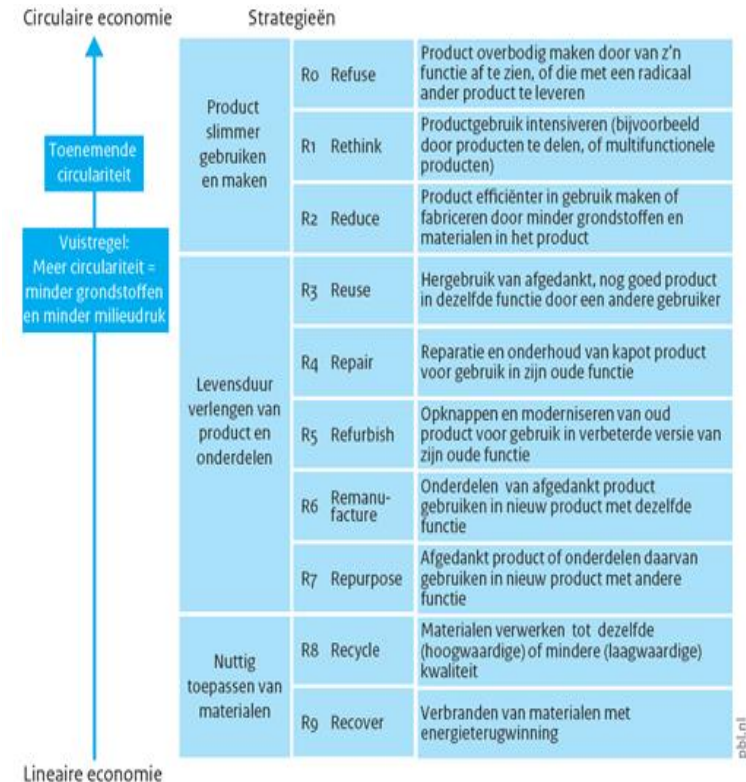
Circulaire economie

Strategieën

Toenemende circulariteit

Vuistregel: Meer circulariteit = minder grondstoffen en minder milieudruk

| | | | |
|---|---|---|---|
| Product slimmer gebruiken en maken | R0 | Refuse | Product overbodig maken door van z'n functie af te zien, of die met een radicaal ander product te leveren |
| | R1 | Rethink | Productgebruik intensiveren (bijvoorbeeld door producten te delen, of multifunctionele producten) |
| | R2 | Reduce | Product efficiënter in gebruik maken of fabriceren door minder grondstoffen en materialen in het product |
| Levensduur verlengen van product en onderdelen | R3 | Reuse | Hergebruik van afgedankt, nog goed product in dezelfde functie door een andere gebruiker |
| | R4 | Repair | Reparatie en onderhoud van kapot product voor gebruik in zijn oude functie |
| | R5 | Refurbish | Opknappen en moderniseren van oud product voor gebruik in verbeterde versie van zijn oude functie |
| | R6 | Remanufacture | Onderdelen van afgedankt product gebruiken in nieuw product met dezelfde functie |
| | R7 | Repurpose | Afgedankt product of onderdelen daarvan gebruiken in nieuw product met andere functie |
| Nuttig toepassen van materialen | R8 | Recycle | Materialen verwerken tot dezelfde (hoogwaardige) of mindere (laagwaardige) kwaliteit |
| | R9 | Recover | Verbranden van materialen met energieterugwinning |

pbl.nl

Lineaire economie